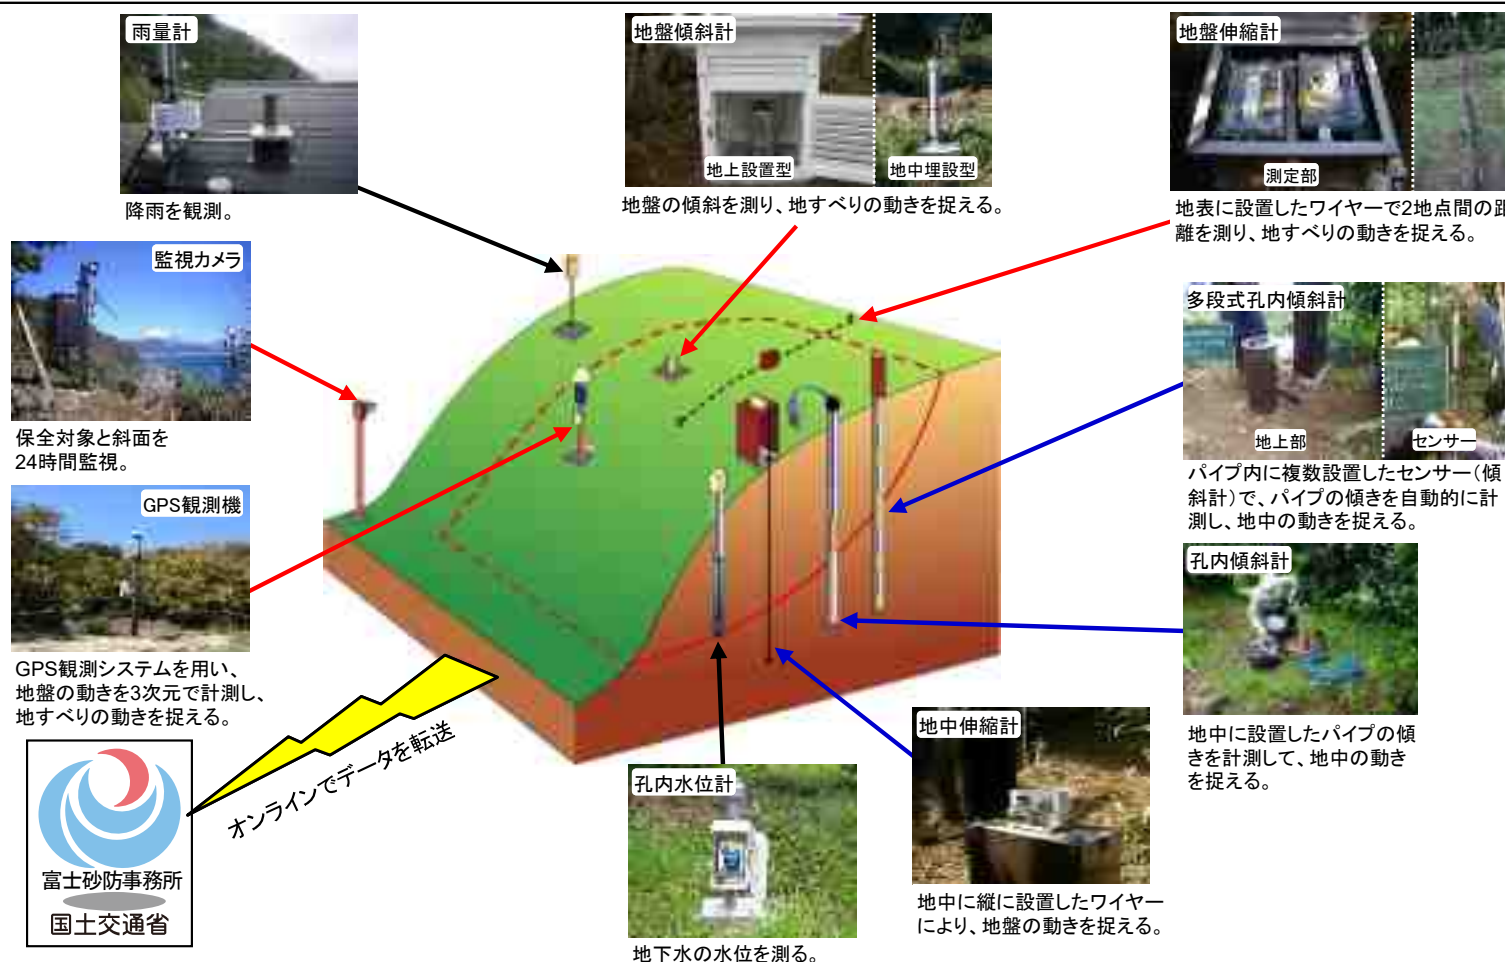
雨量計

降雨を観測。

地盤傾斜計

地上設置型

地中埋設型

地盤の傾斜を測り、地すべりの動きを捉える。

地盤伸縮計

測定部

地表に設置したワイヤーで2地点間の距離を測り、地すべりの動きを捉える。

監視カメラ

保全対象と斜面を24時間監視。

GPS観測機

GPS観測システムを用い、地盤の動きを3次元で計測し、地すべりの動きを捉える。

多段式孔内傾斜計

地上部

センサー

パイプ内に複数設置したセンサー（傾斜計）で、パイプの傾きを自動的に計測し、地中の動きを捉える。

孔内傾斜計

地中に設置したパイプの傾きを計測して、地中の動きを捉える。

オンラインでデータを転送

富士砂防事務所

国土交通省

孔内水位計

地下水の水位を測る。

地中伸縮計

地中に縦に設置したワイヤーにより、地盤の動きを捉える。